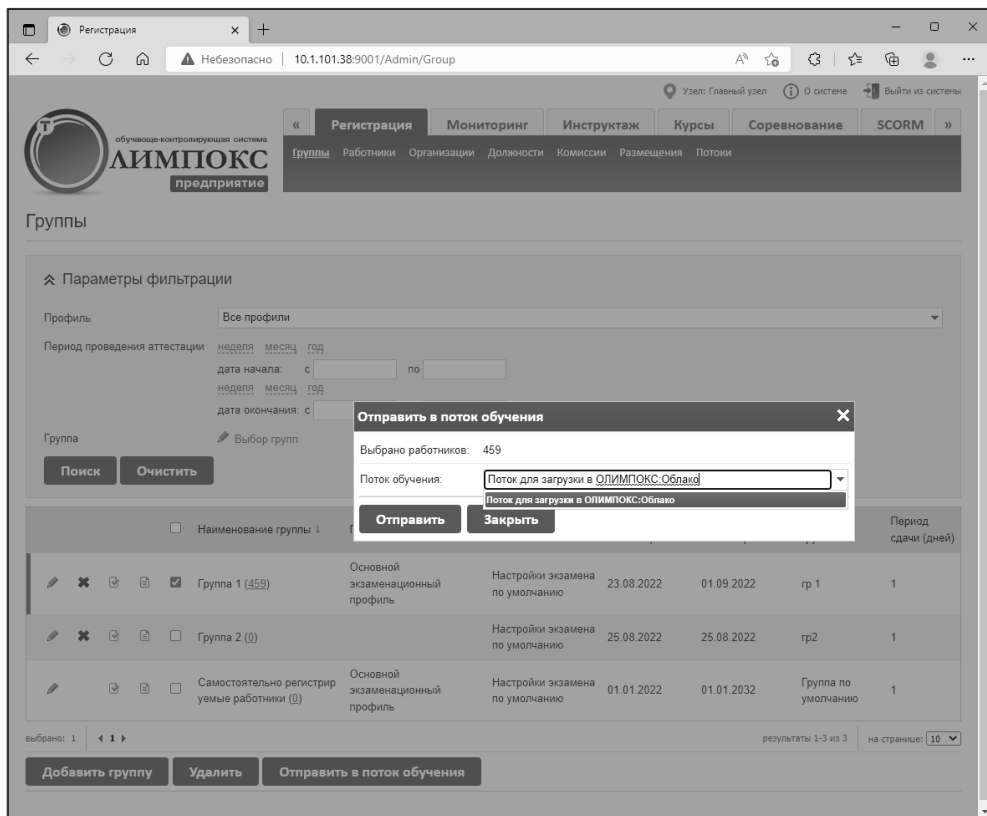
Регистрация × +

Небезопасно | 10.1.101.38:9001/Admin/Group

Узел: Главный узел  О системе  Выйти из системы

обучающе-контролирующая система
ЛИМПОКС
предприятие

« Регистрация Мониторинг Инструктаж Курсы Соревнование SCORM »

Группы Работники Организации Должности Комиссии Размещения Потоки

Группы

Параметры фильтрации

Профиль Все профили

Период проведения аттестации неделя месяц год
дата начала: с по
неделя месяц год
дата окончания: с

Группа Выбор групп

Поиск Очистить

Отправить в поток обучения

Выбрано работников: 459

Поток обучения: Поток для загрузки в ОЛИМПОКС:Облако

Поток для загрузки в ОЛИМПОКС:Облако

Отправить Закрыть

| | Наименование группы ↓ | | | | | | Период сдачи (дней) |
|---|---|---|---|---|---|---|---|
| | Группа 1 (459) | Основной экзаменационный профиль | Настройки экзамена по умолчанию | 23.08.2022 | 01.09.2022 | гр 1 | 1 |
| | Группа 2 (0) | | Настройки экзамена по умолчанию | 25.08.2022 | 25.08.2022 | гр2 | 1 |
| | Самостоятельно регистрируемые работники (0) | Основной экзаменационный профиль | Настройки экзамена по умолчанию | 01.01.2022 | 01.01.2032 | Группа по умолчанию | 1 |

выбрано: 1 ◂ 1 ▸

результаты 1-3 из 3 на странице: 10

Добавить группу Удалить Отправить в поток обучения